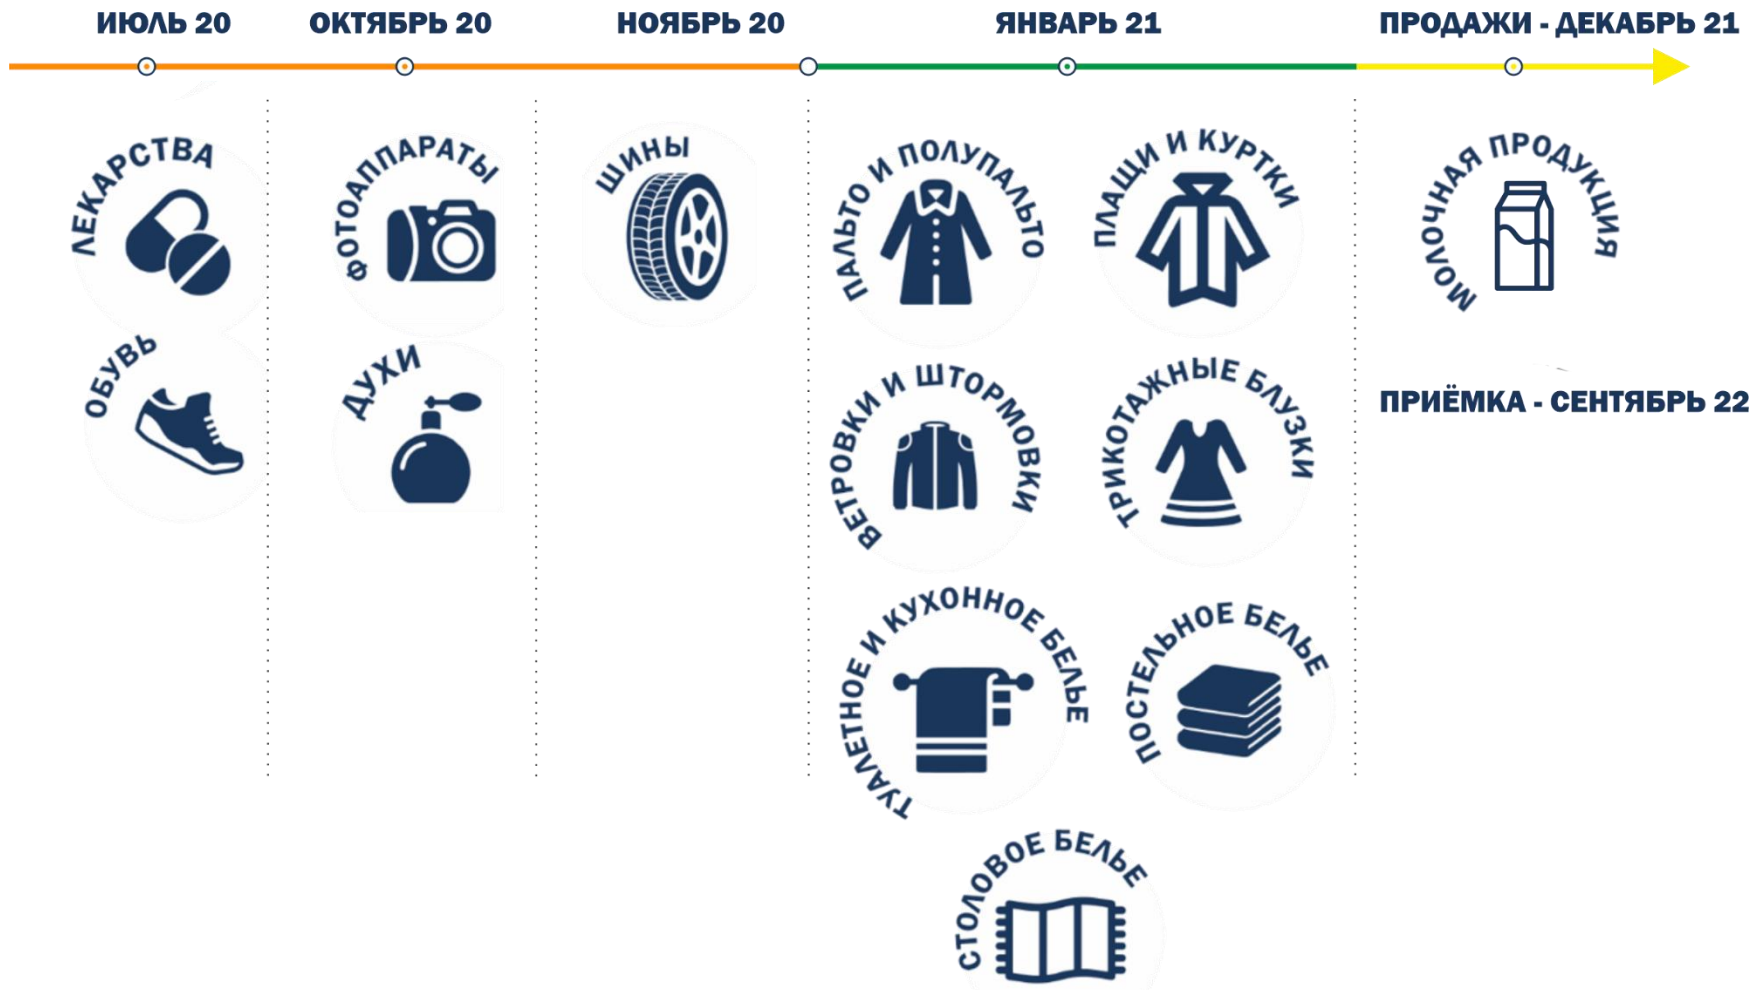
ИЮЛЬ 20
ОКТЯБРЬ 20
НОЯБРЬ 20
ЯНВАРЬ 21
ПРОДАЖИ - ДЕКАБРЬ 21

ЛЕКАРСТВА
ОБУВЬ

ФОТОАППАРАТЫ
ДУХИ

ШИНЫ

ПАЛЬТО И ПОЛУПАЛЬТО
ПЛАЩИ И КУРТКИ
ВЕТРОВКИ И ШТОРМОВКИ
ТРИКОТАЖНЫЕ БЛУЗКИ
ТУАЛЕТНОЕ И КУХОННОЕ БЕЛЬЕ
ПОСТЕЛЬНОЕ БЕЛЬЕ
СТОЛОВОЕ БЕЛЬЕ

МОЛОЧНАЯ ПРОДУКЦИЯ
ПРИЁМКА - СЕНТЯБРЬ 22